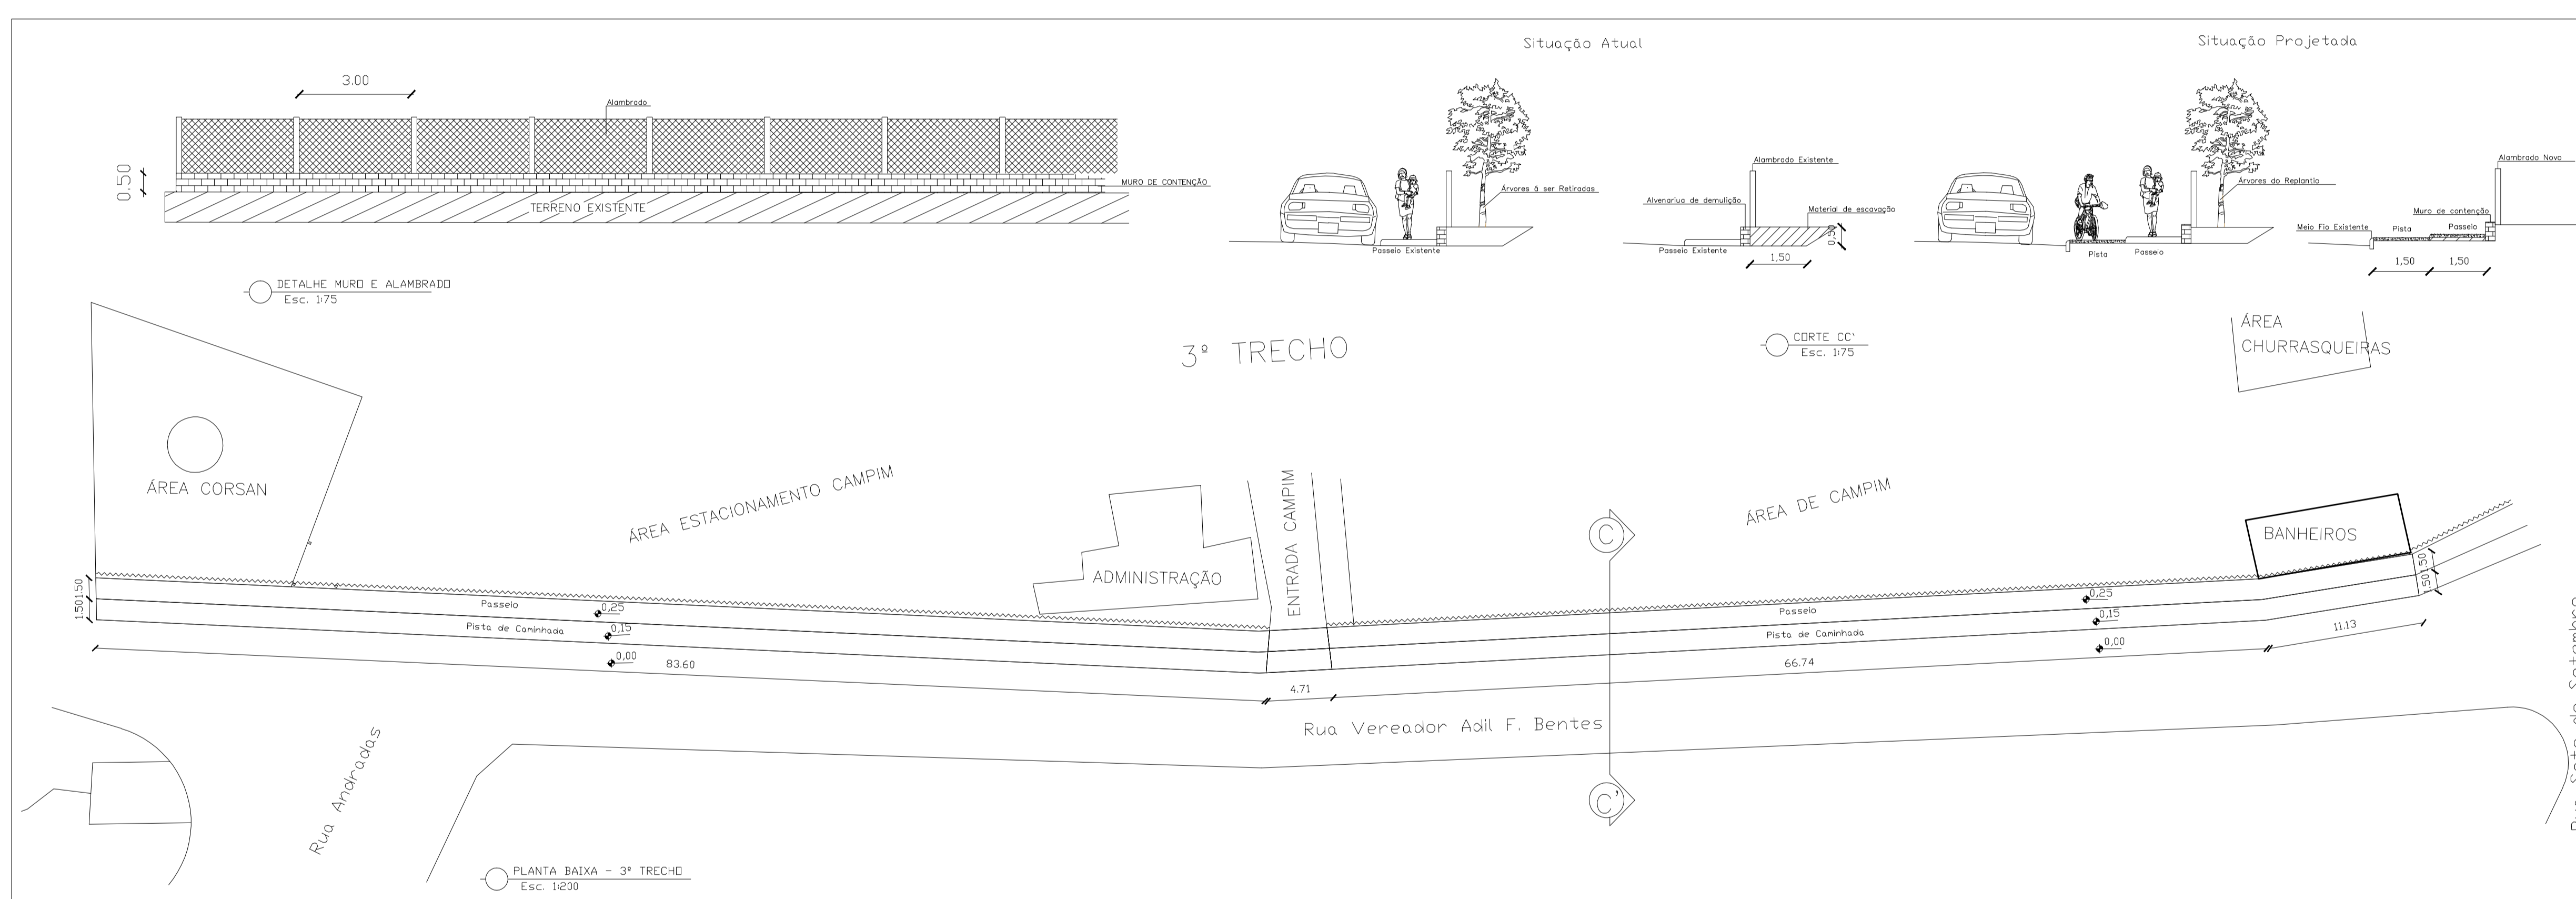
Situação Atual

Situação Projetada

3.00

Alambrado

0.50

MURO DE CONTENÇÃO

TERRENO EXISTENTE

DETALHE MURO E ALAMBRADO
Esc. 1:75

Árvores à ser Retiradas

Passeio Existente

Alambrado Existente

Alvenariua de demulição

Material de escavação

Passeio Existente

1,50

0,50

CORTE CC'
Esc. 1:75

Árvores do Replantio

Pista

Passeio

Alambrado Novo

Muro de contenção

Meio Fio Existente

Pista

Passeio

1,50

1,50

3º TRECHO

ÁREA CHURRASQUEIRAS

ÁREA CORSAN

ÁREA ESTACIONAMENTO CAMPIM

ENTRADA CAMPIM

ADMINISTRAÇÃO

C

ÁREA DE CAMPIM

BANHEIROS

1.50

1.50

Passeio

0,25

Pista de Caminhada

0,15

0,00

83.60

4.71

Passeio

Pista de Caminhada

0,25

0,15

0,00

66.74

11.13

1.50

Rua Vereador Adil F. Bentes

Rua Andradas

C'

PLANTA BAIXA - 3º TRECHO
Esc. 1:200

Rua Sete de Setembro